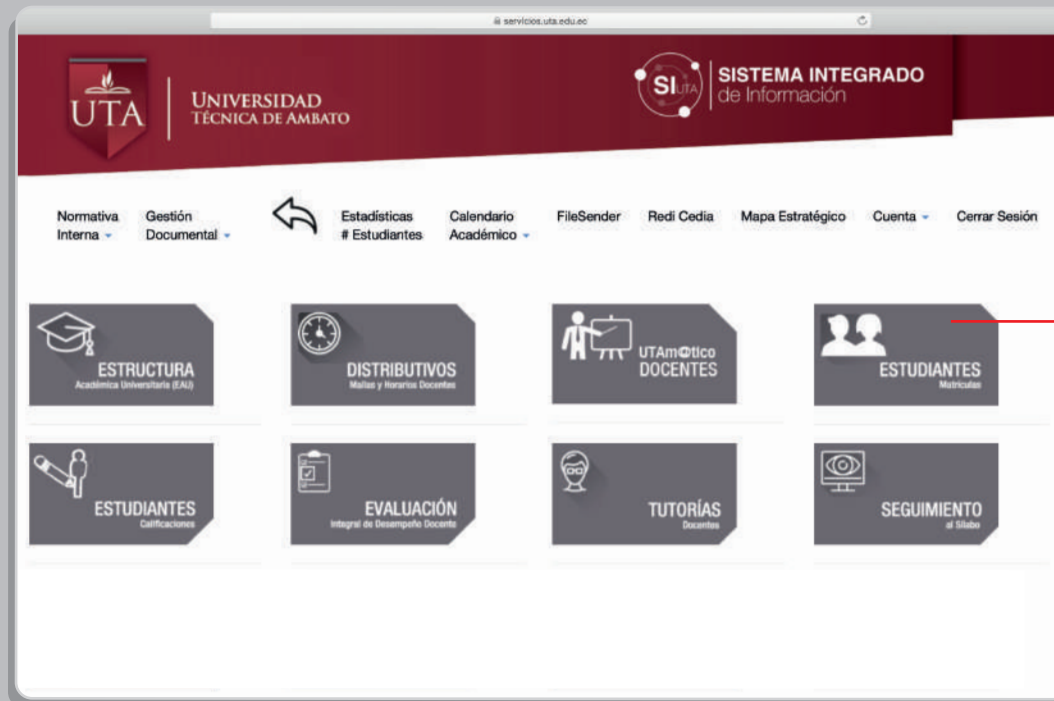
servicios.uta.edu.ec

UTA

UNIVERSIDAD TÉCNICA DE AMBATO

SI UTA

SISTEMA INTEGRADO de Información

Normativa Interna

Gestión Documental

Estadísticas # Estudiantes

Calendario Académico

FileSender

Redi Cedia

Mapa Estratégico

Cuenta

Cerrar Sesión

ESTRUCTURA
Académica Universitaria (EAU)

DISTRIBUTIVOS
Mallas y Horarios Docentes

UTAm@tico DOCENTES

ESTUDIANTES
Matrículas

ESTUDIANTES
Calificaciones

EVALUACIÓN
Integral de Desempeño Docente

TUTORÍAS
Docentes

SEGUIMIENTO
al Sílabo